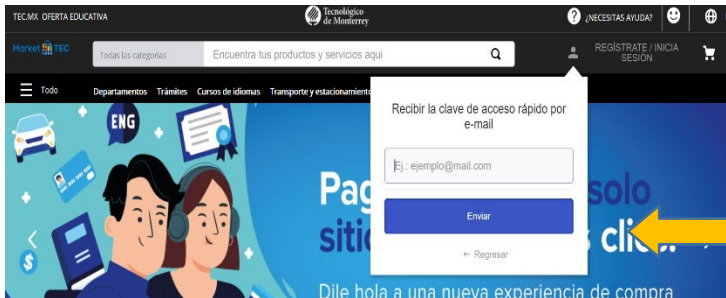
TEC.MX OFERTA EDUCATIVA

Tecnológico de Monterrey

¿NECESITAS AYUDA?

Market TEC

Todas las categorías

Encuentra tus productos y servicios aquí

REGÍSTRATE / INICIA SESIÓN

Todo

Departamentos Trámites Cursos de idiomas Transporte y estacionamiento

ENG

Pag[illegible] solo siti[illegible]s clic

Dile hola a una nueva experiencia de compra

Recibir la clave de acceso rápido por e-mail

Ej.: ejemplo@mail.com

Enviar

← Regresar